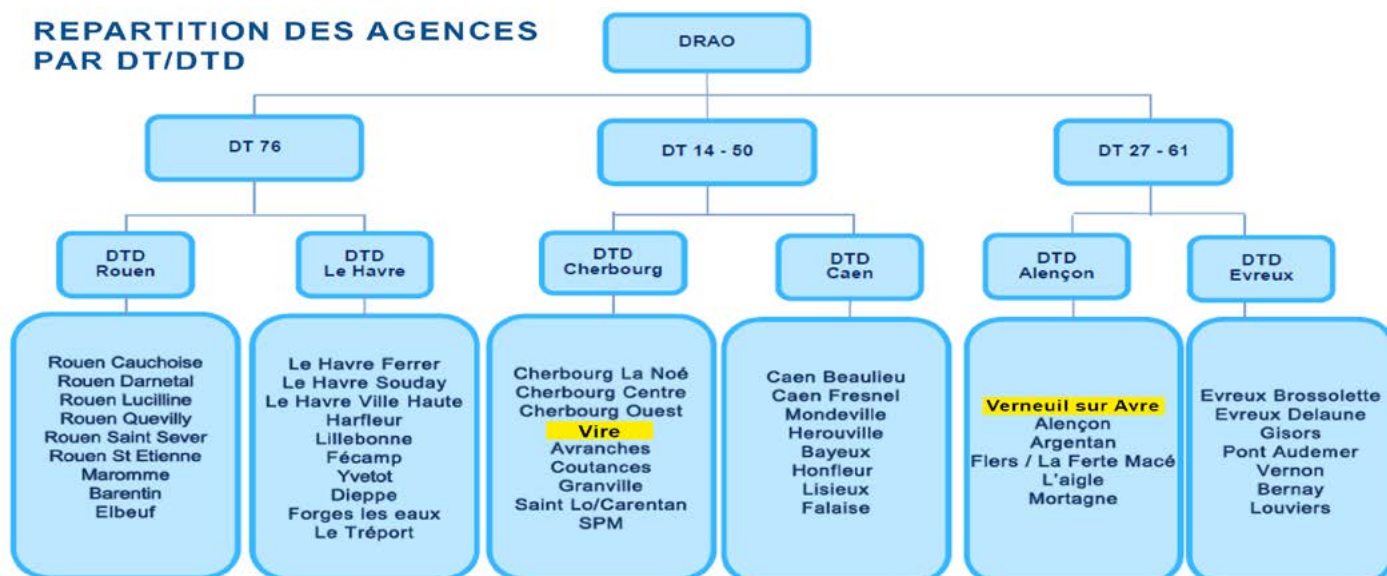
REPARTITION DES AGENCES PAR DT/DTD

DRAO

DT 76

DT 14 - 50

DT 27 - 61

DTD Rouen

DTD Le Havre

DTD Cherbourg

DTD Caen

DTD Alençon

DTD Evreux

Rouen Cauchoise
Rouen Darnetal
Rouen Lucilline
Rouen Quevilly
Rouen Saint Sever
Rouen St Etienne
Maromme
Barentin
Elbeuf

Le Havre Ferrer
Le Havre Souday
Le Havre Ville Haute
Harfleur
Lillebonne
Fécamp
Yvetot
Dieppe
Forges les eaux
Le Tréport

Cherbourg La Noé
Cherbourg Centre
Cherbourg Ouest
Vire
Avranches
Coutances
Granville
Saint Lo/Carentan
SPM

Caen Beaulieu
Caen Fresnel
Mondeville
Herouville
Bayeux
Honfleur
Lisieux
Falaise

Verneuil sur Avre
Alençon
Argentan
Flers / La Ferte Macé
L'aigle
Mortagne

Evreux Brossolette
Evreux Delaune
Gisors
Pont Audemer
Vernon
Bernay
Louviers